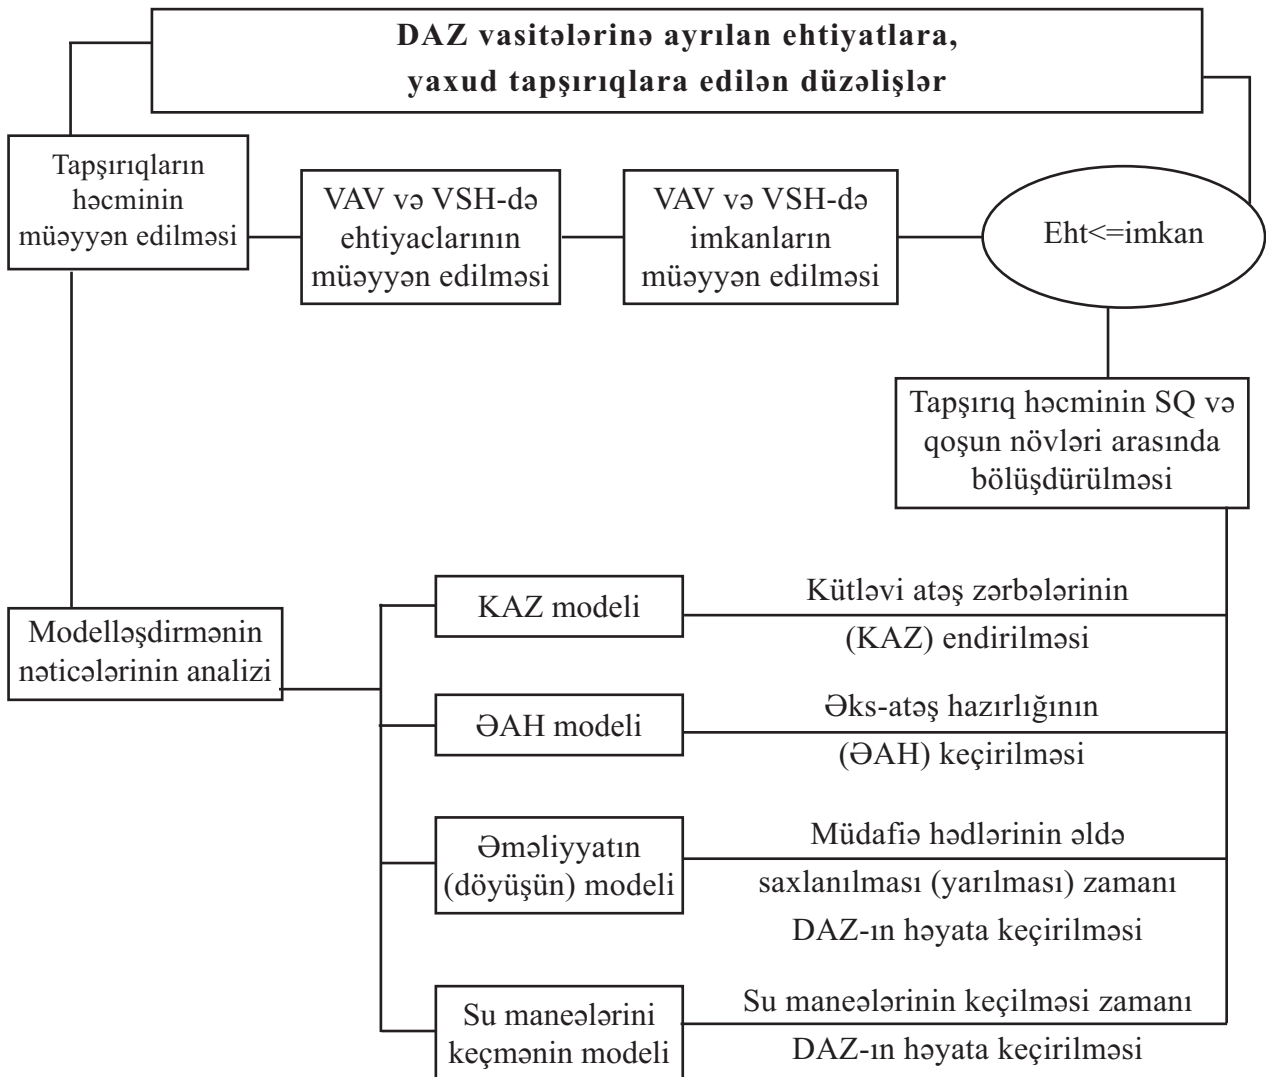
DAZ vasitələrinə ayrılan ehtiyatlara, yaxud tapşırıqlara edilən düzəlişlər

Tapşırıqların həcminin müəyyən edilməsi

VAV və VSH-də ehtiyaclarının müəyyən edilməsi

VAV və VSH-də imkanların müəyyən edilməsi

Eht<=imkan

Tapşırıq həcminin SQ və qoşun növləri arasında bölüşdürülməsi

Modelləşdirmənin nəticələrinin analizi

KAZ modeli

Kütləvi atəş zərbələrinin (KAZ) endirilməsi

ƏAH modeli

Əks-atəş hazırlığının (ƏAH) keçirilməsi

Əməliyyatın (döyüşün) modeli

Müdafiə hədlərinin əldə saxlanılması (yarılması) zamanı DAZ-ın həyata keçirilməsi

Su maneələrini keçmənin modeli

Su maneələrinin keçilməsi zamanı DAZ-ın həyata keçirilməsi